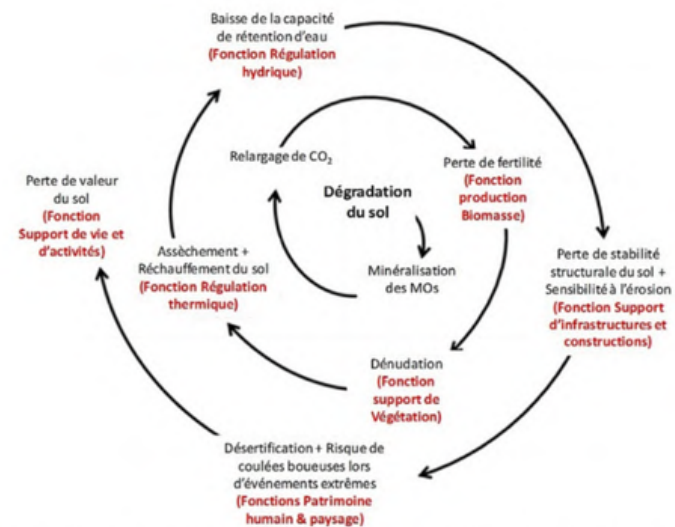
Baisse de la capacité de rétention d'eau
(Fonction Régulation hydrique)

Relargage de $CO_2$

Perte de fertilité
(Fonction production Biomasse)

Dégradation du sol

Perte de valeur du sol
(Fonction Support de vie et d'activités)

Assèchement + Réchauffement du sol
(Fonction Régulation thermique)

Minéralisation des MOs

Perte de stabilité structurale du sol + Sensibilité à l'érosion
(Fonction Support d'infrastructures et constructions)

Dénudation
(Fonction support de Végétation)

Désertification + Risque de coulées boueuses lors d'événements extrêmes
(Fonctions Patrimoine humain & paysage)